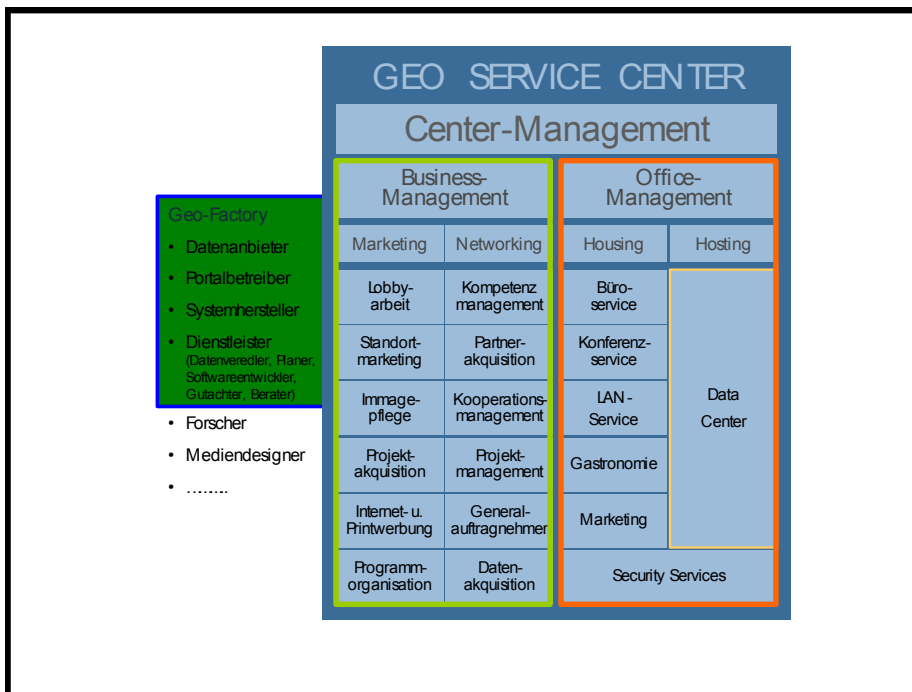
Geo-Factory
- Datenanbieter
- Portalbetreiber
- Systemhersteller
- Dienstleister (Datenveredler, Planer, Softwareentwickler, Gutachter, Berater)
- Forscher
- Mediendesigner
- ........

GEO SERVICE CENTER

Center-Management

Business-Management

| Marketing | Networking |
|---|---|
| Lobbyarbeit | Kompetenz management |
| Standortmarketing | Partnerakquisition |
| Immagepflege | Kooperationsmanagement |
| Projektakquisition | Projektmanagement |
| Internet- u. Printwerbung | Generalauftragnehmer |
| Programmorganisation | Datenakquisition |

Office-Management

| Housing | Hosting |
|---|---|
| Büroservice | Data Center |
| Konferenzservice | |
| LAN-Service | |
| Gastronomie | |
| Marketing | |
| Security Services | |